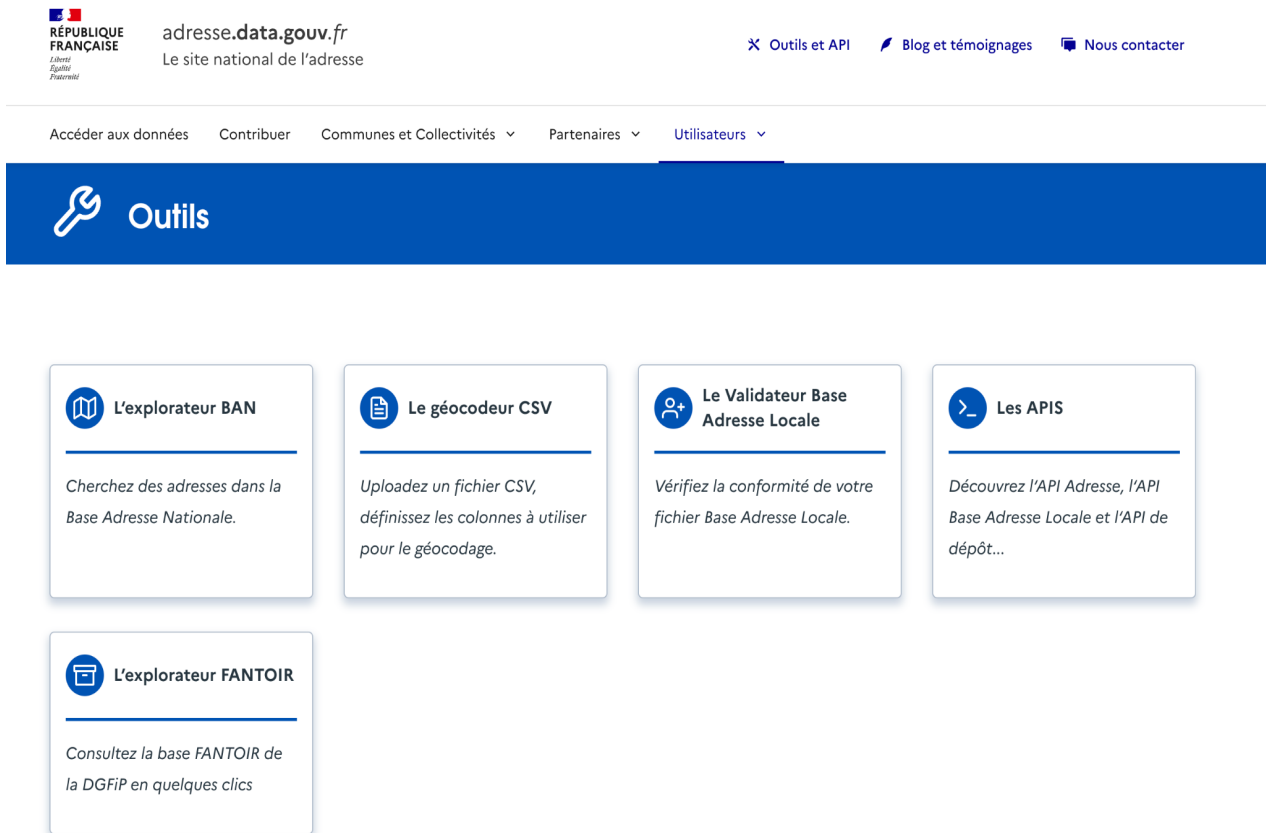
RÉPUBLIQUE FRANÇAISE
Liberté
Égalité
Fraternité

adresse.data.gouv.fr
Le site national de l'adresse

Outils et API
Blog et témoignages
Nous contacter

Accéder aux données
Contribuer
Communes et Collectivités
Partenaires
Utilisateurs

Outils

L'explorateur BAN

Cherchez des adresses dans la Base Adresse Nationale.

Le géocodeur CSV

Uploadez un fichier CSV, définissez les colonnes à utiliser pour le géocodage.

Le Validateur Base Adresse Locale

Vérifiez la conformité de votre fichier Base Adresse Locale.

Les APIS

Découvrez l'API Adresse, l'API Base Adresse Locale et l'API de dépôt…

L'explorateur FANTOIR

Consultez la base FANTOIR de la DGFiP en quelques clics